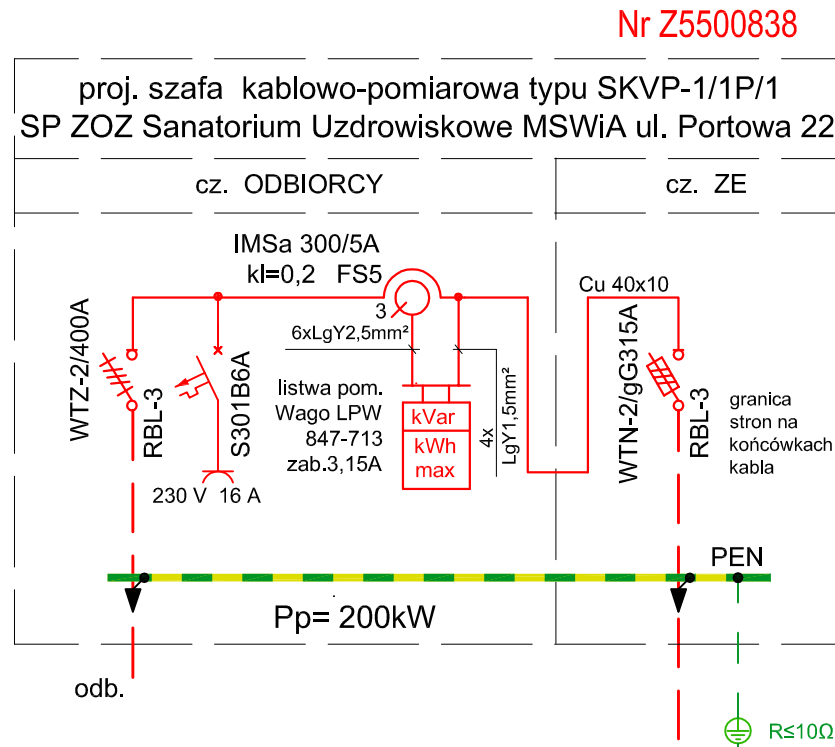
Nr Z5500838

proj. szafa kablowo-pomiarowa typu SKVP-1/1P/1
SP ZOZ Sanatorium Uzdrowiskowe MSWiA ul. Portowa 22

cz. ODBIORCY

cz. ZE

IMSa 300/5A
kl=0,2 FS5

3

6xLgY2,5mm²

Cu 40x10

WTZ-2/400A

RBL-3

S301B6A

listwa pom.
Wago LPW
847-713
zab.3,15A

kVar
kWh
max

4x

LgY1,5mm²

WTN-2/gG315A

RBL-3

granica
stron na
końcówkach
kabla

230 V 16 A

PEN

Pp= 200kW

odb.

R≤10Ω